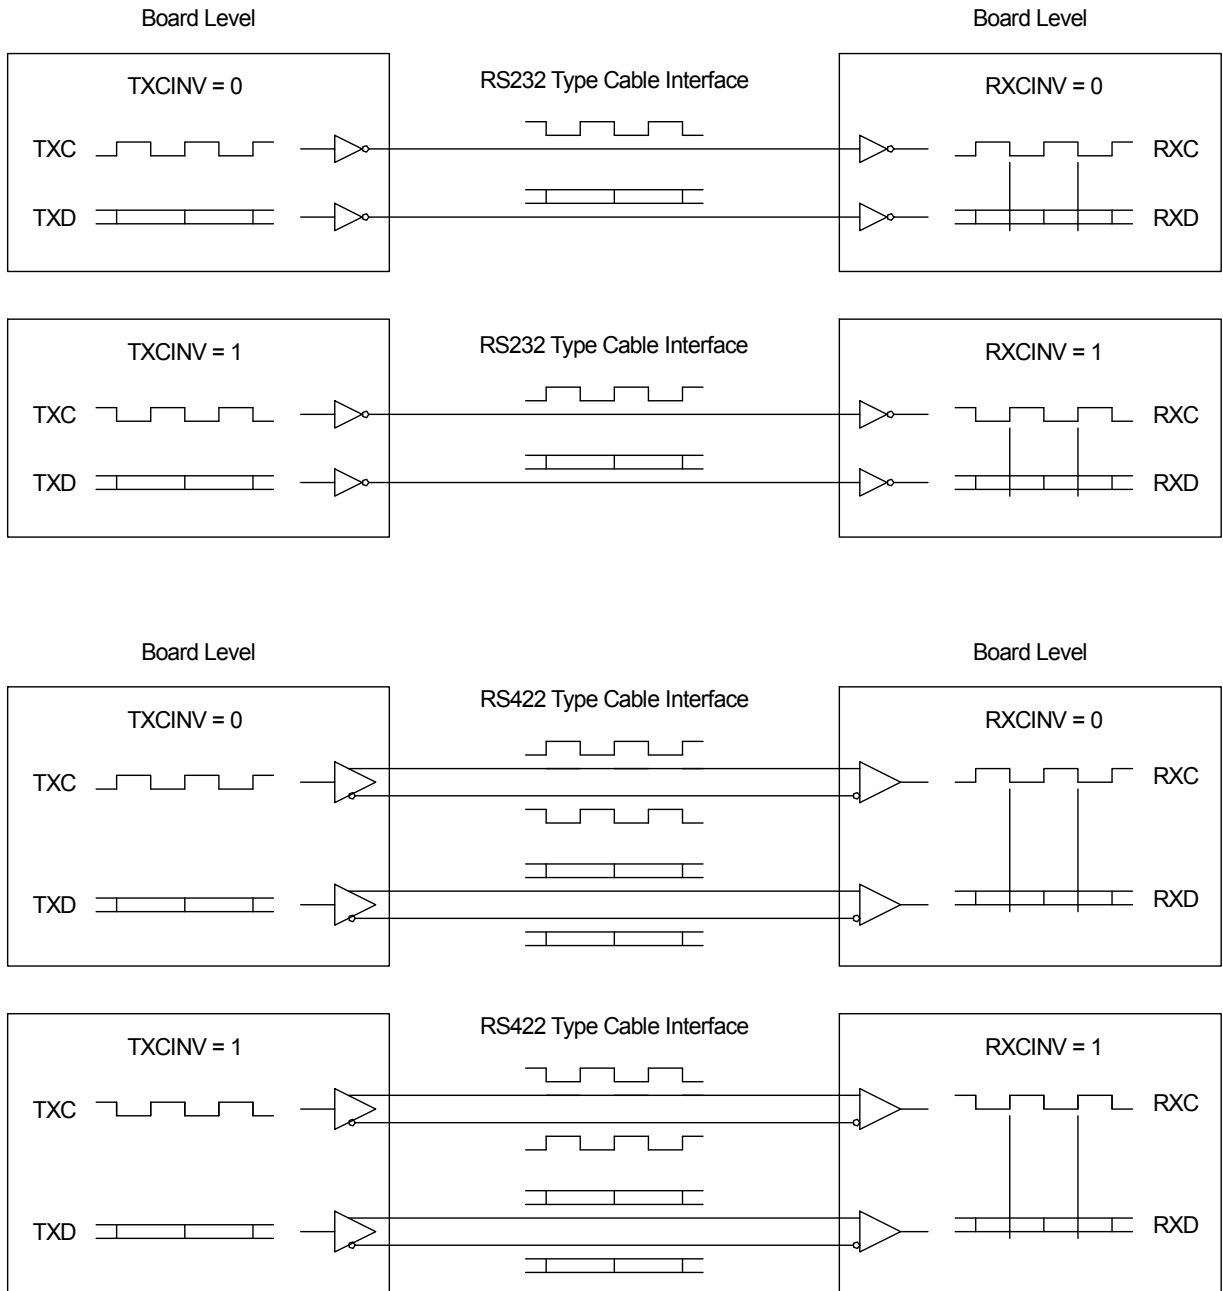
Board Level

Board Level

TXCINV = 0

RS232 Type Cable Interface

RXCINV = 0

TXC

RXC

TXD

RXD

TXCINV = 1

RS232 Type Cable Interface

RXCINV = 1

TXC

RXC

TXD

RXD

Board Level

Board Level

TXCINV = 0

RS422 Type Cable Interface

RXCINV = 0

TXC

RXC

TXD

RXD

TXCINV = 1

RS422 Type Cable Interface

RXCINV = 1

TXC

RXC

TXD

RXD